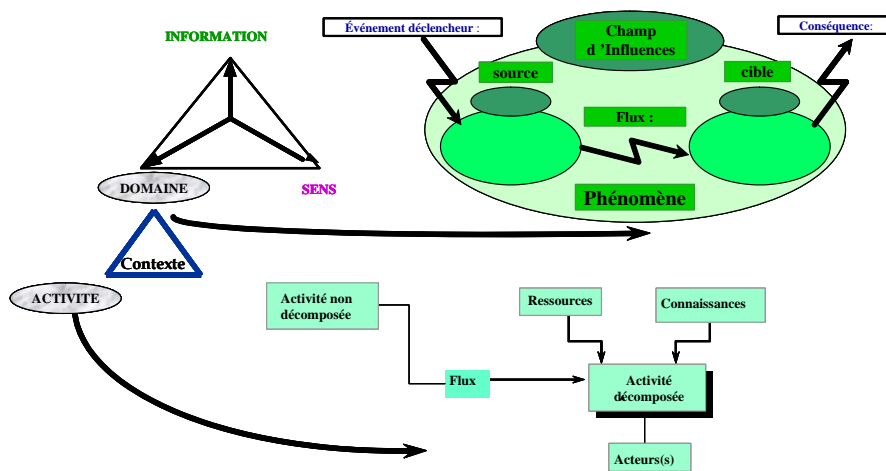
INFORMATION

DOMAINE

SENS

Contexte

ACTIVITE

Événement déclencheur :

Champ d 'Influences

Conséquence:

source

cible

Flux :

Phénomène

Activité non décomposée

Ressources

Connaissances

Flux

Activité décomposée

Acteurs(s)